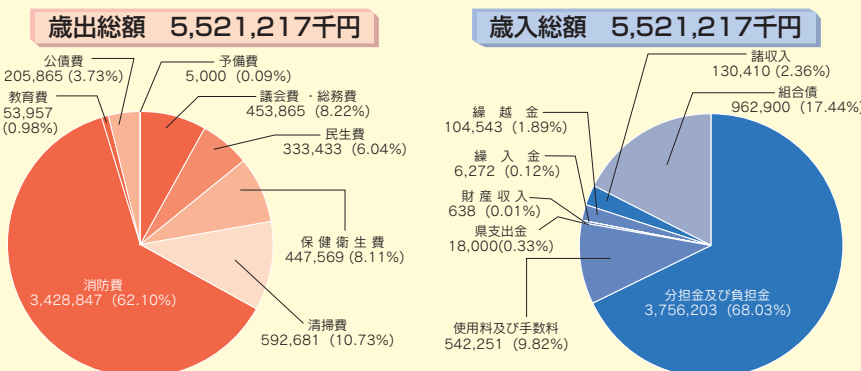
歳出総額　5,521,217千円

公債費
205,865 (3.73%)

教育費
53,957
(0.98%)

予備費
5,000 (0.09%)

議会費・総務費
453,865 (8.22%)

民生費
333,433 (6.04%)

保健衛生費
447,569 (8.11%)

清掃費
592,681 (10.73%)

消防費
3,428,847 (62.10%)

歳入総額　5,521,217千円

諸収入
130,410 (2.36%)

組合債
962,900 (17.44%)

繰越金
104,543 (1.89%)

繰入金
6,272 (0.12%)

財産収入
638 (0.01%)

県支出金
18,000(0.33%)

分担金及び負担金
3,756,203 (68.03%)

使用料及び手数料
542,251 (9.82%)